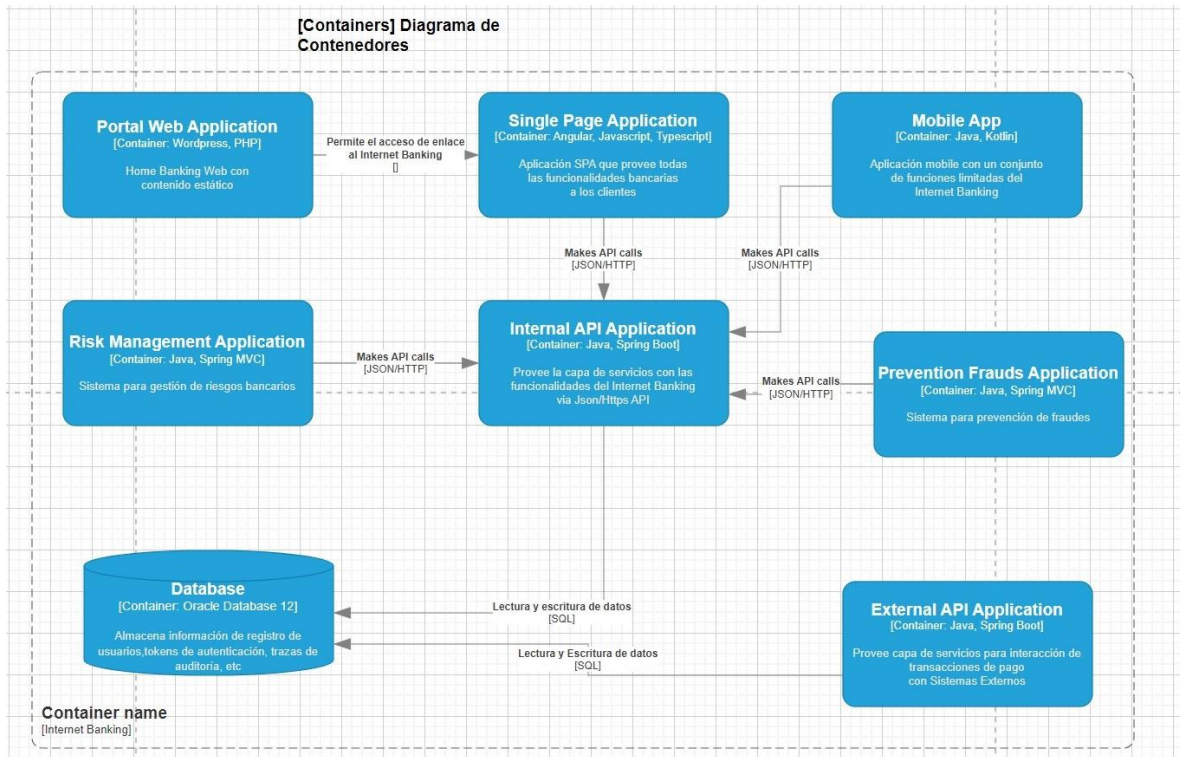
[Containers] Diagrama de Contenedores

Portal Web Application
[Container: Wordpress, PHP]
Home Banking Web con contenido estático

Permite el acceso de enlace al Internet Banking
[]

Single Page Application
[Container: Angular, Javascript, Typescript]
Aplicación SPA que provee todas las funcionalidades bancarias a los clientes

Mobile App
[Container: Java, Kotlin]
Aplicación mobile con un conjunto de funciones limitadas del Internet Banking

Makes API calls
[JSON/HTTP]

Makes API calls
[JSON/HTTP]

Risk Management Application
[Container: Java, Spring MVC]
Sistema para gestión de riesgos bancarios

Makes API calls
[JSON/HTTP]

Internal API Application
[Container: Java, Spring Boot]
Provee la capa de servicios con las funcionalidades del Internet Banking via Json/Https API

Makes API calls
[JSON/HTTP]

Prevention Frauds Application
[Container: Java, Spring MVC]
Sistema para prevención de fraudes

Database
[Container: Oracle Database 12]
Almacena información de registro de usuarios,tokens de autenticación, trazas de auditoria, etc

Lectura y escritura de datos
[SQL]

Lectura y Escritura de datos
[SQL]

External API Application
[Container: Java, Spring Boot]
Provee capa de servicios para interacción de transacciones de pago con Sistemas Externos

Container name
[Internet Banking]